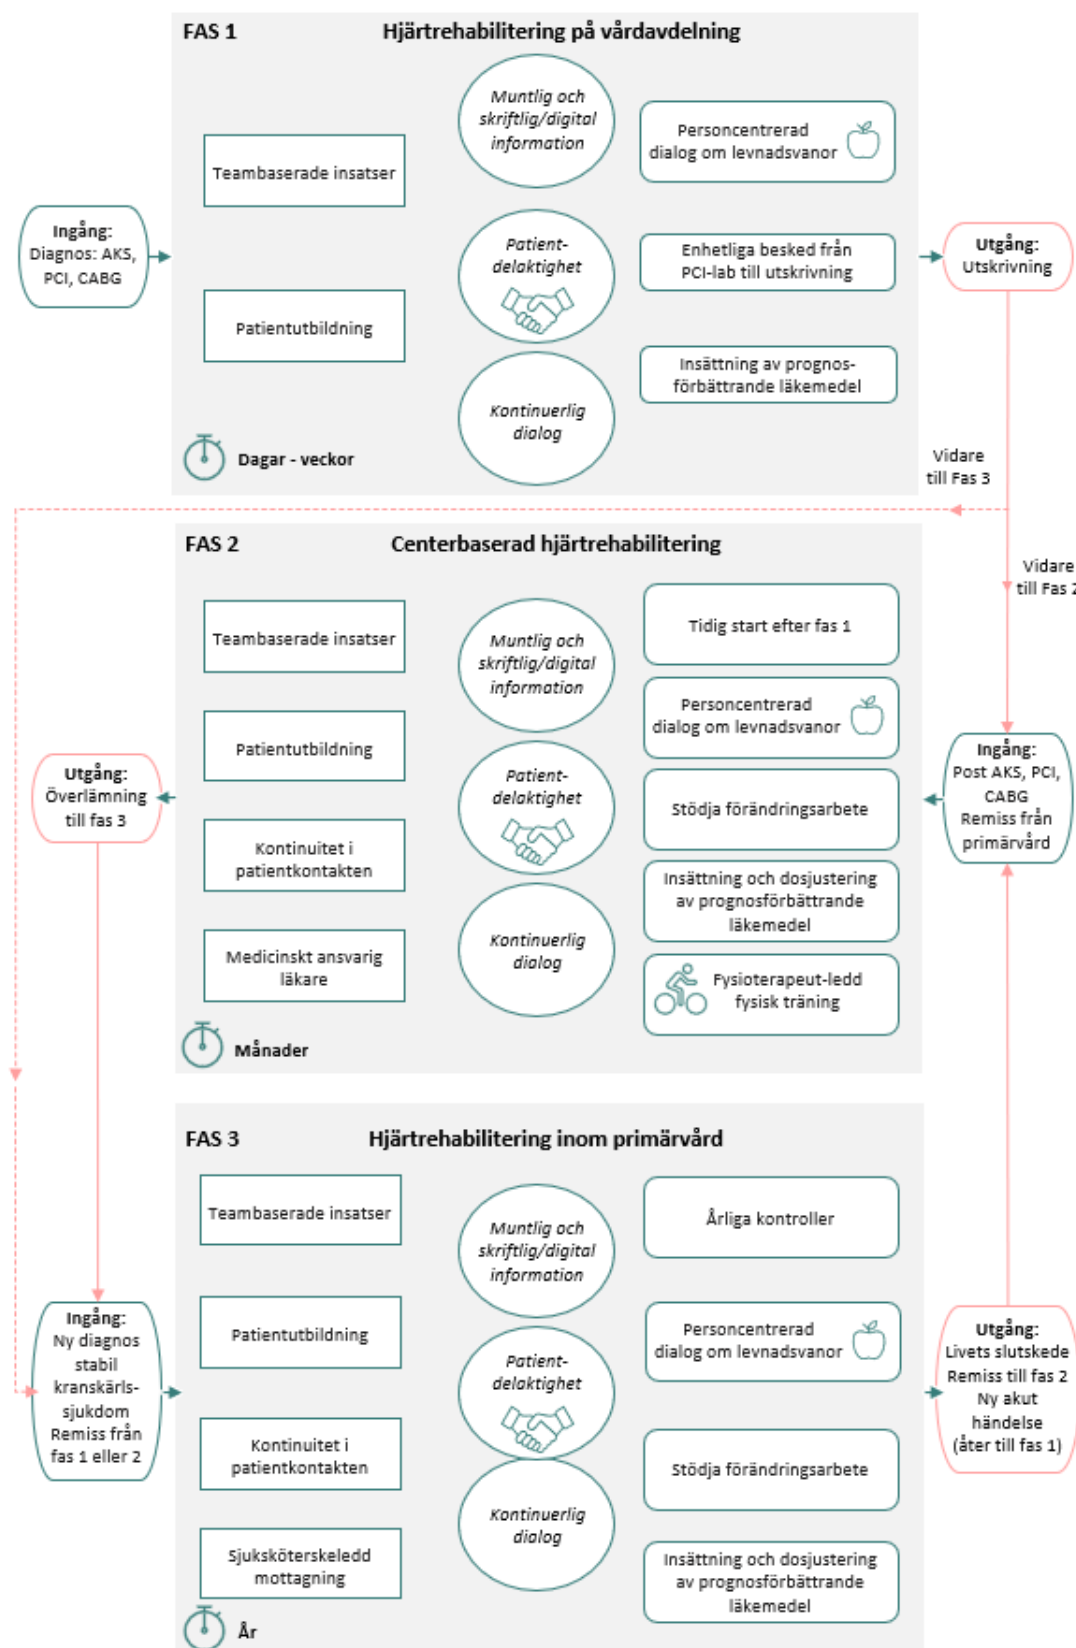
FAS 1 Hjärtrehabilitering på vårdavdelning

Ingång: Diagnos: AKS, PCI, CABG

Teambaserade insatser

Patientutbildning

Muntlig och skriftlig/digital information

Patient-delaktighet

Kontinuerlig dialog

Personcentrerad dialog om levnadsvanor

Enhetliga besked från PCI-lab till utskrivning

Insättning av prognos-förbättrande läkemedel

Utgång: Utskrivning

Dagar - veckor

Vidare till Fas 3

Vidare till Fas 2

FAS 2 Centerbaserad hjärtrehabilitering

Utgång: Överlämning till fas 3

Teambaserade insatser

Patientutbildning

Kontinuitet i patientkontakten

Medicinskt ansvarig läkare

Muntlig och skriftlig/digital information

Patient-delaktighet

Kontinuerlig dialog

Tidig start efter fas 1

Personcentrerad dialog om levnadsvanor

Stödja förändringsarbete

Insättning och dosjustering av prognosförbättrande läkemedel

Fysioterapeut-ledd fysisk träning

Ingång: Post AKS, PCI, CABG Remiss från primärvård

Månader

FAS 3 Hjärtrehabilitering inom primärvård

Ingång: Ny diagnos stabil kranskärls-sjukdom Remiss från fas 1 eller 2

Teambaserade insatser

Patientutbildning

Kontinuitet i patientkontakten

Sjuksköterskeledd mottagning

Muntlig och skriftlig/digital information

Patient-delaktighet

Kontinuerlig dialog

Årliga kontroller

Personcentrerad dialog om levnadsvanor

Stödja förändringsarbete

Insättning och dosjustering av prognosförbättrande läkemedel

Utgång: Livets slutskede Remiss till fas 2 Ny akut händelse (åter till fas 1)

År